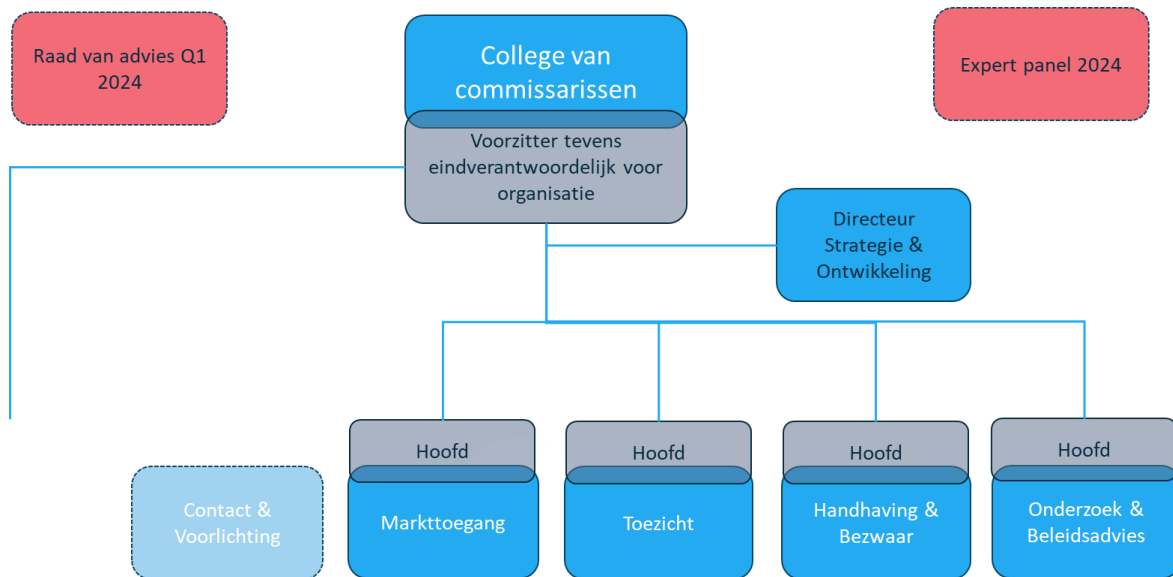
Raad van advies Q1 2024

College van commissarissen

Voorzitter tevens eindverantwoordelijk voor organisatie

Expert panel 2024

Directeur Strategie & Ontwikkeling

Hoofd

Markttoegang

Hoofd

Toezicht

Hoofd

Handhaving & Bezwaar

Hoofd

Onderzoek & Beleidsadvies

Contact & Voorlichting